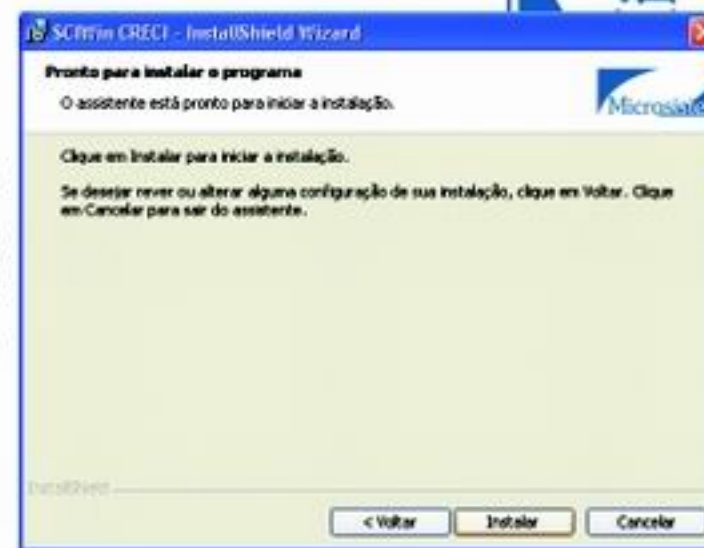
SCWin CRECI - InstallShield Wizard

Pronto para instalar o programa

O assistente está pronto para iniciar a instalação.

Microsiga

Clique em Instalar para iniciar a instalação.

Se desejar rever ou alterar alguma configuração de sua instalação, clique em Voltar. Clique em Cancelar para sair do assistente.

InstallShield

< Voltar

Instalar

Cancelar